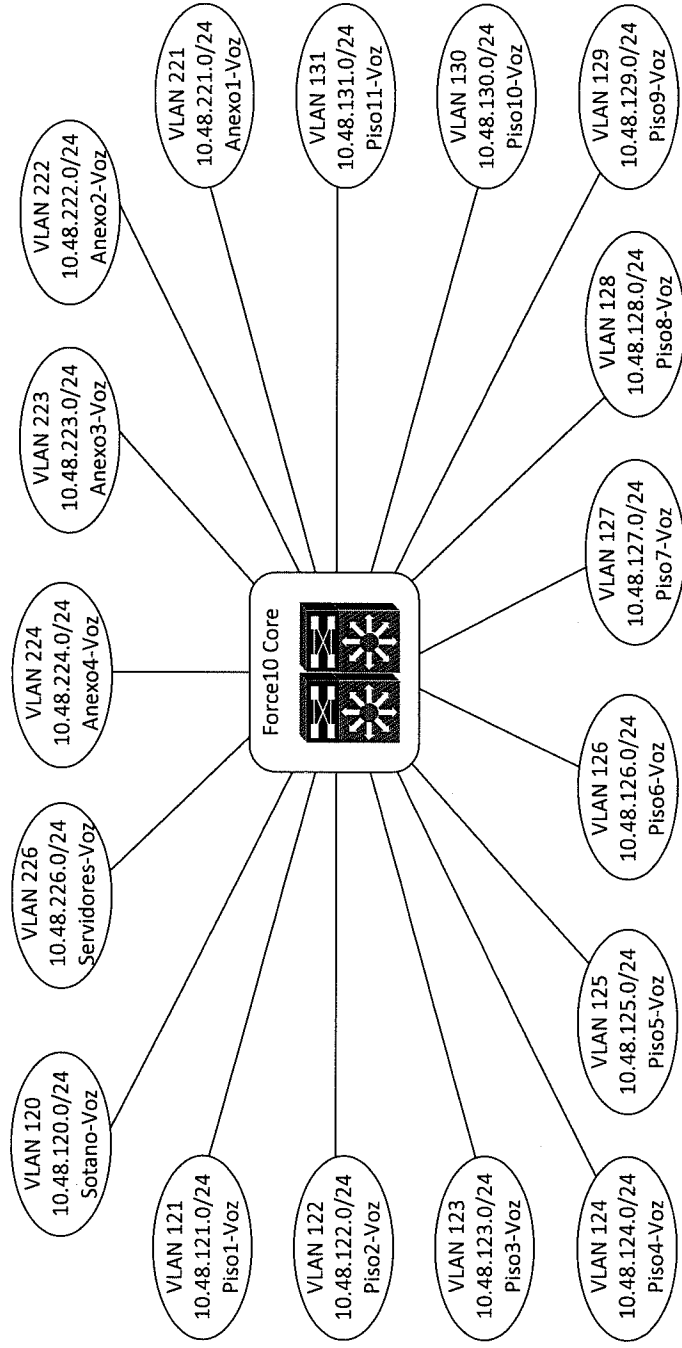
VLAN 222
10.48.222.0/24
Anexo2-Voz

VLAN 221
10.48.221.0/24
Anexo1-Voz

VLAN 131
10.48.131.0/24
Piso11-Voz

VLAN 130
10.48.130.0/24
Piso10-Voz

VLAN 129
10.48.129.0/24
Piso9-Voz

VLAN 223
10.48.223.0/24
Anexo3-Voz

VLAN 128
10.48.128.0/24
Piso8-Voz

VLAN 224
10.48.224.0/24
Anexo4-Voz

Force10 Core

VLAN 127
10.48.127.0/24
Piso7-Voz

VLAN 226
10.48.226.0/24
Servidores-Voz

VLAN 126
10.48.126.0/24
Piso6-Voz

VLAN 120
10.48.120.0/24
Sotano-Voz

VLAN 125
10.48.125.0/24
Piso5-Voz

VLAN 121
10.48.121.0/24
Piso1-Voz

VLAN 122
10.48.122.0/24
Piso2-Voz

VLAN 123
10.48.123.0/24
Piso3-Voz

VLAN 124
10.48.124.0/24
Piso4-Voz